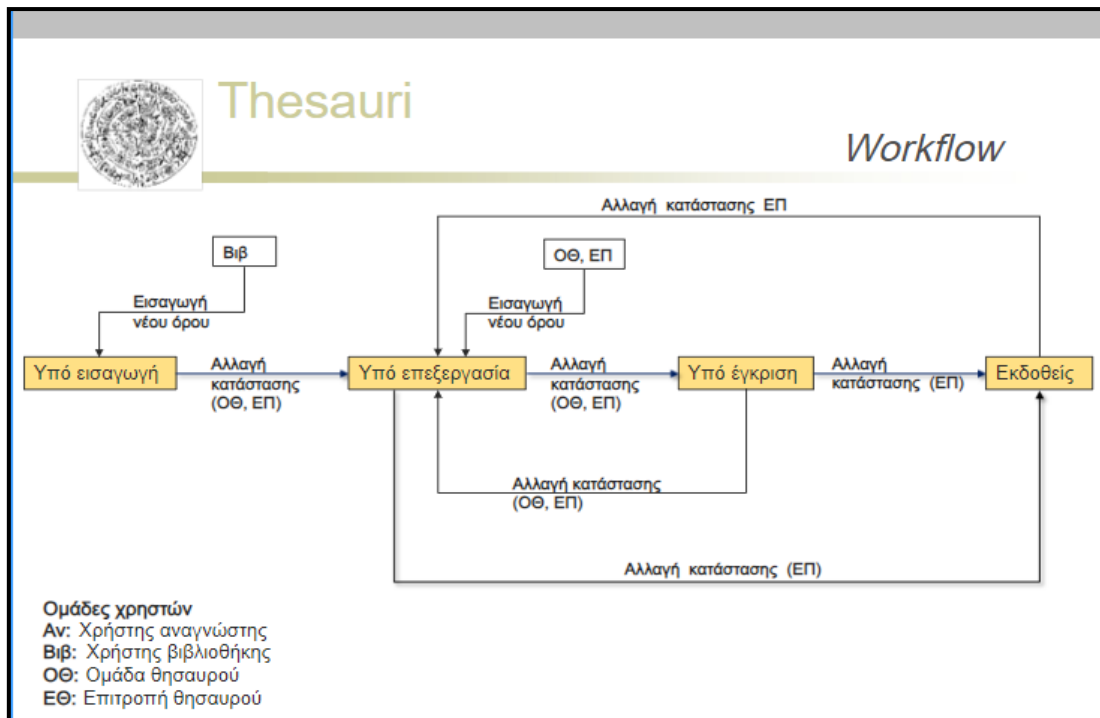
Thesauri

Workflow

Αλλαγή κατάστασης ΕΠ

Βιβ

ΟΘ, ΕΠ

Εισαγωγή νέου όρου

Εισαγωγή νέου όρου

Υπό εισαγωγή

Αλλαγή κατάστασης (ΟΘ, ΕΠ)

Υπό επεξεργασία

Αλλαγή κατάστασης (ΟΘ, ΕΠ)

Υπό έγκριση

Αλλαγή κατάστασης (ΕΠ)

Εκδοθείς

Αλλαγή κατάστασης (ΟΘ, ΕΠ)

Αλλαγή κατάστασης (ΕΠ)

Ομάδες χρηστών
Αν: Χρήστης αναγνώστης
Βιβ: Χρήστης βιβλιοθήκης
ΟΘ: Ομάδα θησαυρού
ΕΘ: Επιτροπή θησαυρού